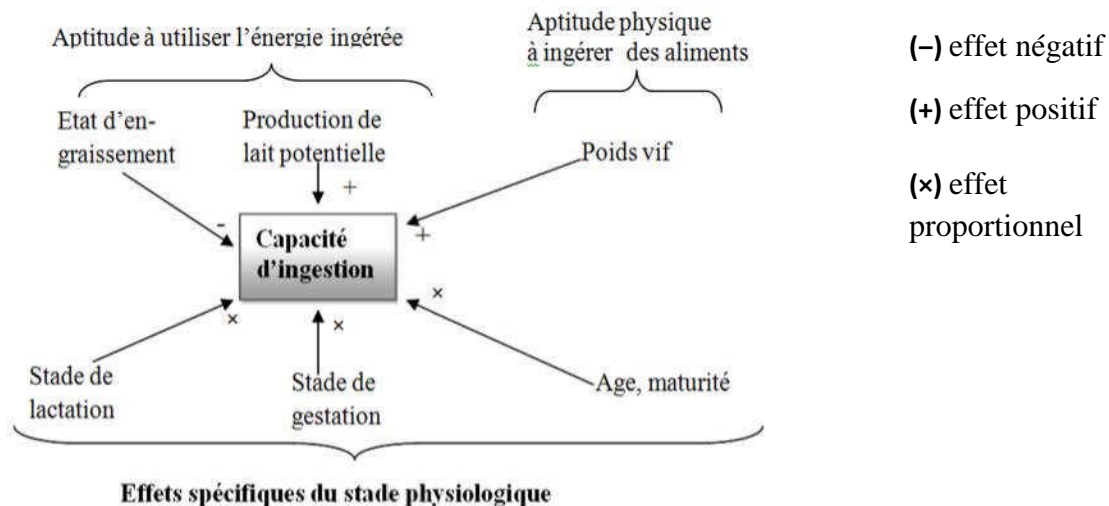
Aptitude à utiliser l'énergie ingérée

Aptitude physique à ingérer des aliments

(−) effet négatif

(+) effet positif

(×) effet proportionnel

Etat d'engraissement

Production de lait potentielle

Poids vif

-

+

+

Capacité d'ingestion

×

×

×

Stade de lactation

Stade de gestation

Age, maturité

Effets spécifiques du stade physiologique